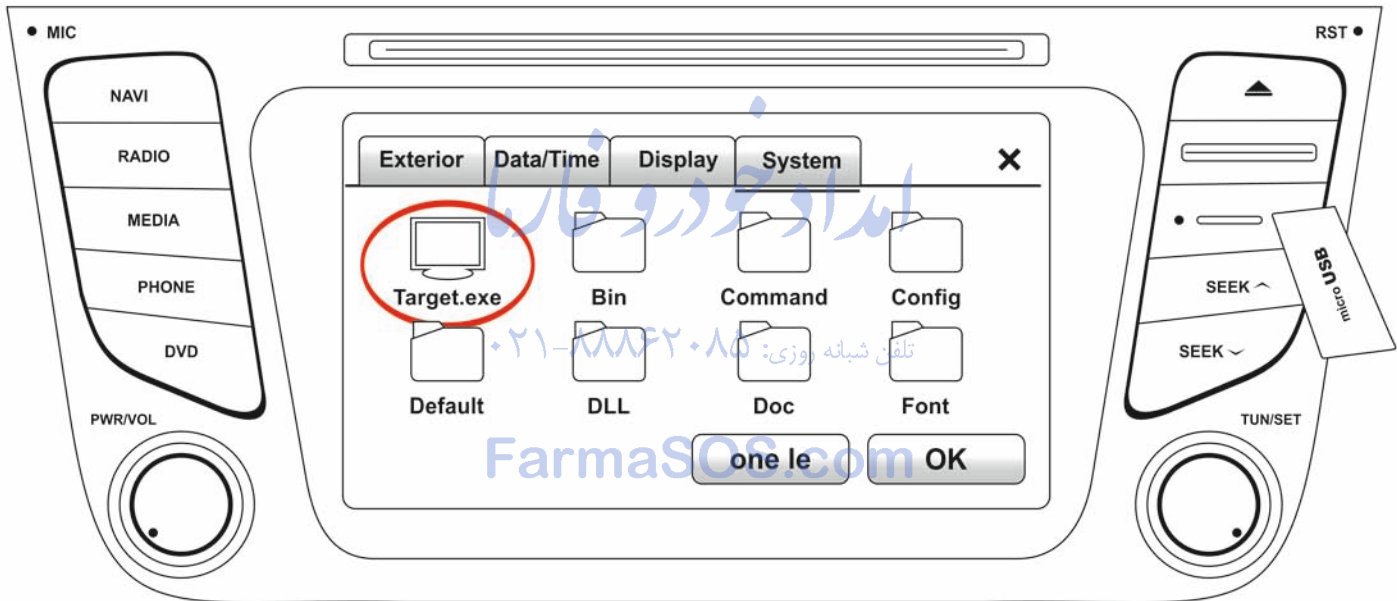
MIC

RST

NAVI

RADIO

MEDIA

PHONE

DVD

PWR/VOL

Exterior | Data/Time | Display | System

✕

Target.exe
Bin
Command
Config

Default
DLL
Doc
Font

one le
OK

SEEK
SEEK

micro USB

TUN/SET

امداد خودرو فارما
تلفن شبانه روزی: ۰۲۱-۸۸۸۶۲۰۸۵
FarmaSOS.com